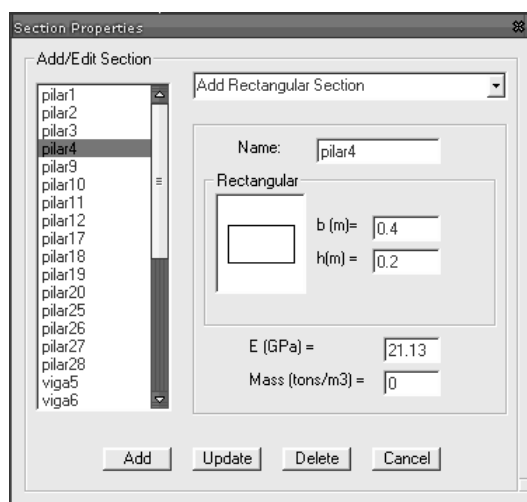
Section Properties

Add/Edit Section

pilar1
pilar2
pilar3
pilar4
pilar9
pilar10
pilar11
pilar12
pilar17
pilar18
pilar19
pilar20
pilar25
pilar26
pilar27
pilar28
viga5
viga6

Add Rectangular Section

Name: pilar4

Rectangular

b (m)= 0.4

h(m) = 0.2

E (GPa) = 21.13

Mass (tons/m3) = 0

Add Update Delete Cancel